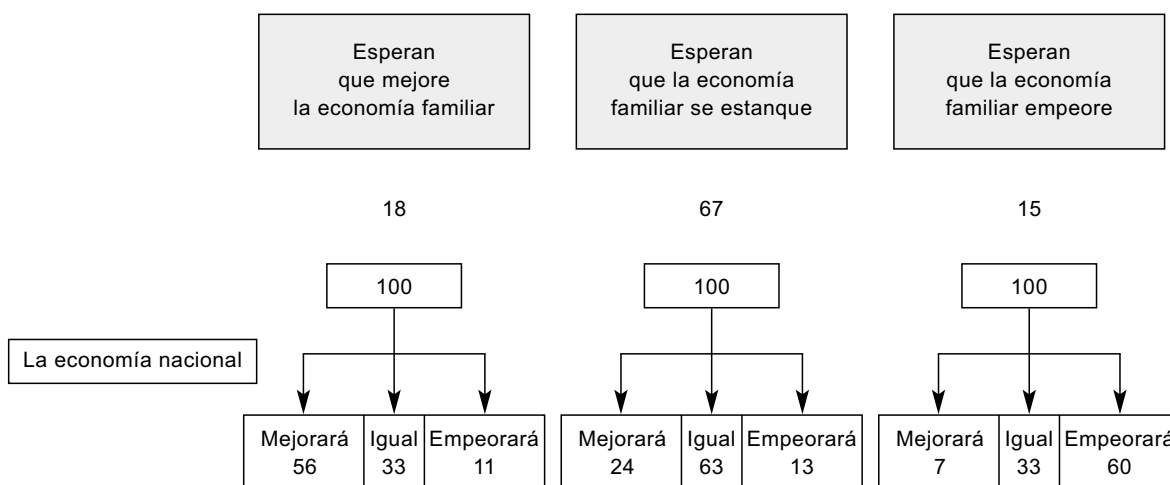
Esperan que mejore la economía familiar

Esperan que la economía familiar se estanque

Esperan que la economía familiar empeore

18

67

15

100

100

100

La economía nacional

Mejorará 56

Igual 33

Empeorará 11

Mejorará 24

Igual 63

Empeorará 13

Mejorará 7

Igual 33

Empeorará 60